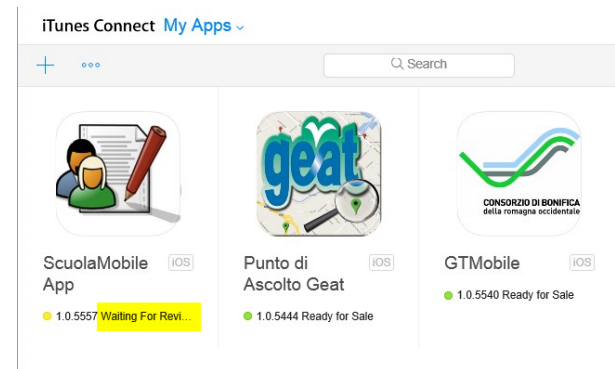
iTunes Connect My Apps

Search

geat

CONSORZIO DI BONIFICA della romagna occidentale

ScuolaMobile App iOS

1.0.5557 Waiting For Revi...

Punto di Ascolto Geat iOS

1.0.5444 Ready for Sale

GTMobile iOS

1.0.5540 Ready for Sale